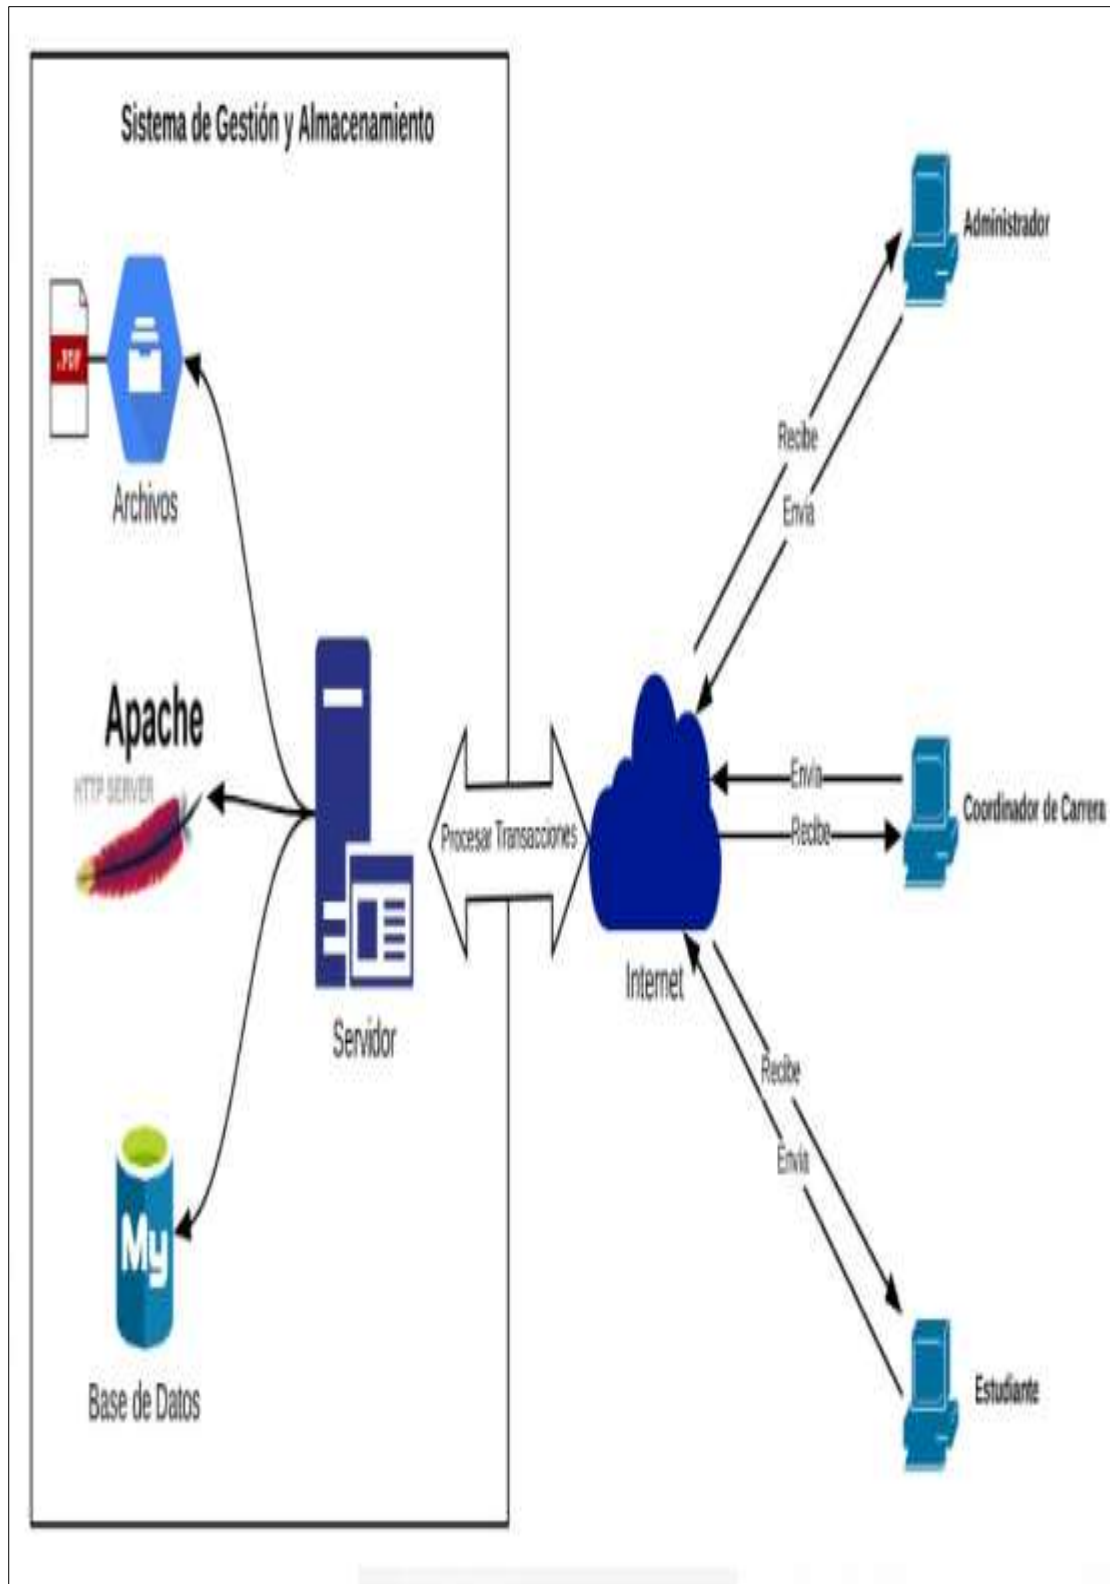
Sistema de Gestión y Almacenamiento

.PDF

Archivos

Apache
HTTP SERVER

Servidor

My

Base de Datos

Procesar Transacciones

Internet

Administrador

Recibe

Envia

Envia

Recibe

Coordinador de Carrera

Recibe

Envia

Estudiante